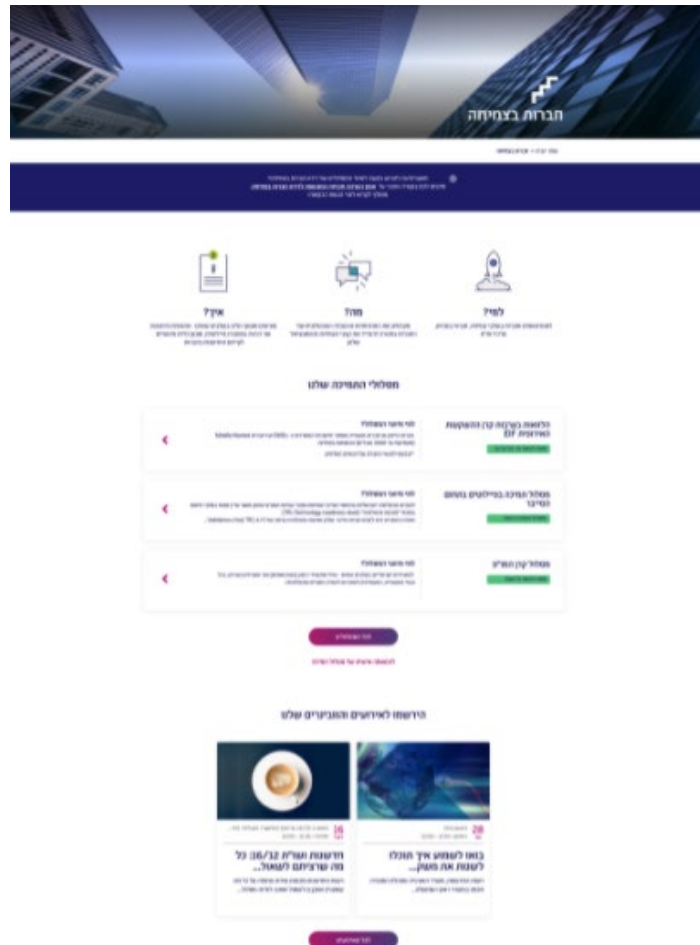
חברות בצמיחה

למי?

מה?

איך?

מסלולי התמיכה שלנו

הלוואות בערבות קרן ההשקעות האירופית EIF

מסלול תמיכה בפיילוטים בתחום הסייבר

מסלול קרן תמ"ס

הירשמו לאירועים הקרובים שלנו

28

16

בואו לשמוע איך תוכלו לשנות את העולם...

חדשנות תשל"ח 32/36: כל מה שצריכים לדעת...